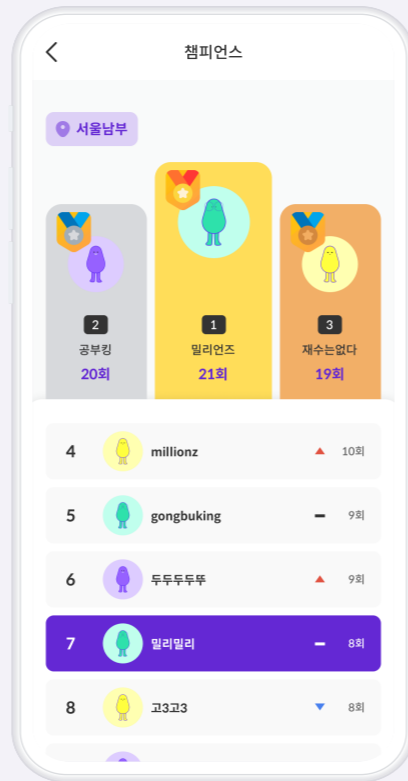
챔피언스

서울남부

2
공부킹
20회

1
밀리언즈
21회

3
재수는없다
19회

| | | | |
|---|---|---|---|
| 4 | millionz | ▲ | 10회 |
| 5 | gongbuking | − | 9회 |
| 6 | 두두두두뚜 | ▲ | 9회 |
| 7 | 밀리밀리 | − | 8회 |
| 8 | 고3고3 | ▼ | 8회 |